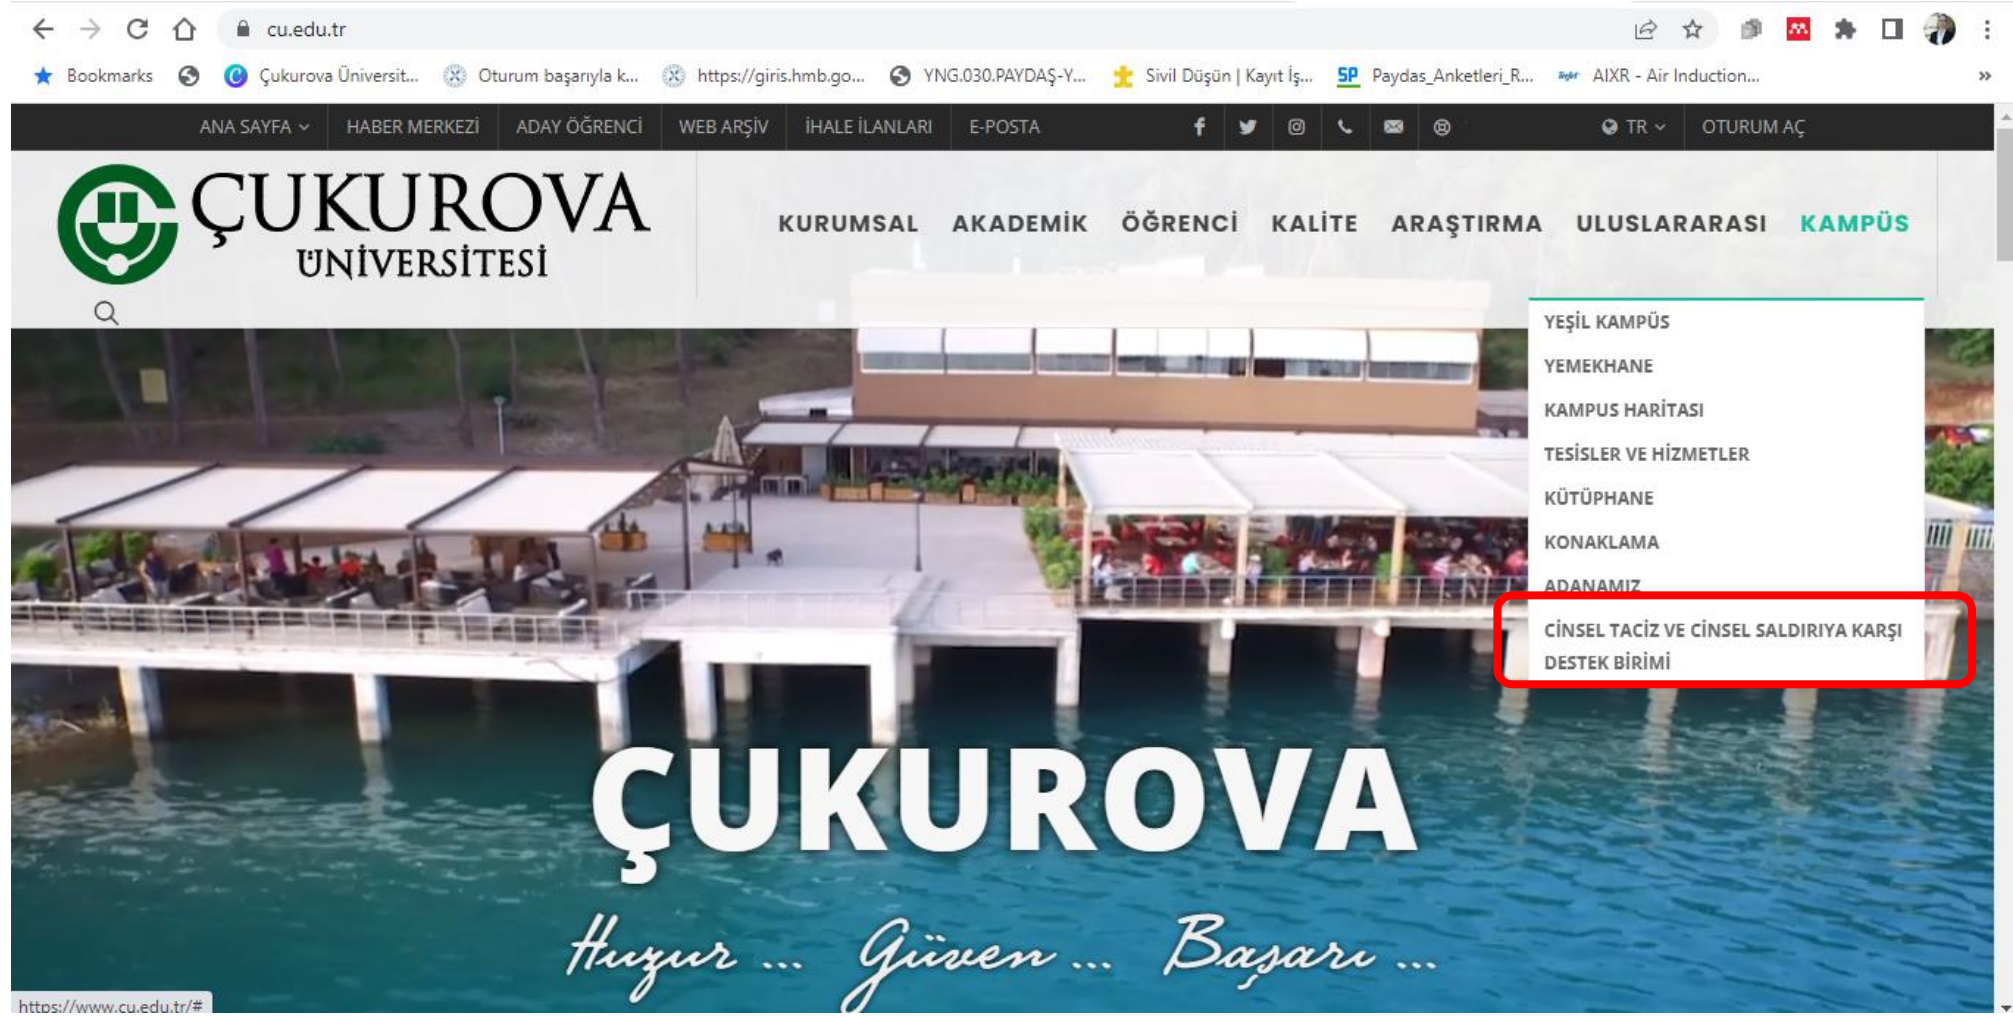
cu.edu.tr

Bookmarks
Çukurova Üniversit...
Oturum başarıyla k...
https://giris.hmb.go...
YNG.030.PAYDAŞ-Y...
Sivil Düşün | Kayıt İş...
SP Paydas_Anketleri_R...
AIXR - Air Induction...

ANA SAYFA
HABER MERKEZİ
ADAY ÖĞRENCİ
WEB ARŞİV
İHALE İLANLARI
E-POSTA
TR
OTURUM AÇ

ÇUKUROVA ÜNİVERSİTESİ

KURUMSAL
AKADEMİK
ÖĞRENCİ
KALİTE
ARAŞTIRMA
ULUSLARARASI
KAMPÜS

YEŞİL KAMPÜS
YEMEKHANE
KAMPUS HARİTASI
TESİSLER VE HİZMETLER
KÜTÜPHANE
KONAKLAMA
ADANAMIZ
CİNSEL TACİZ VE CİNSEL SALDIRIYA KARŞI DESTEK BİRİMİ

ÇUKUROVA
Huzur ... Güven ... Başarı ...

https://www.cu.edu.tr/#